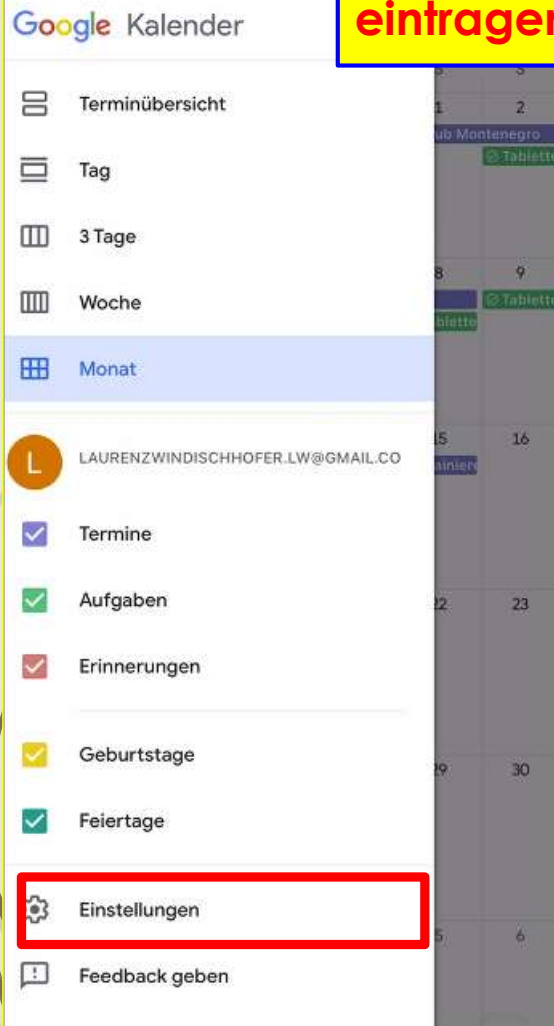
Google Kalender

eintrager

Terminübersicht

Tag

3 Tage

Woche

Monat

L

LAURENZWINDISCHHOFER.LW@GMAIL.CO

Termine

Aufgaben

Erinnerungen

Geburtstage

Feiertage

Einstellungen

Feedback geben

1 2
ub Montenegro
Tablette
8 9
Tablette
blette
15 16
ainier
22 23
29 30
5 6